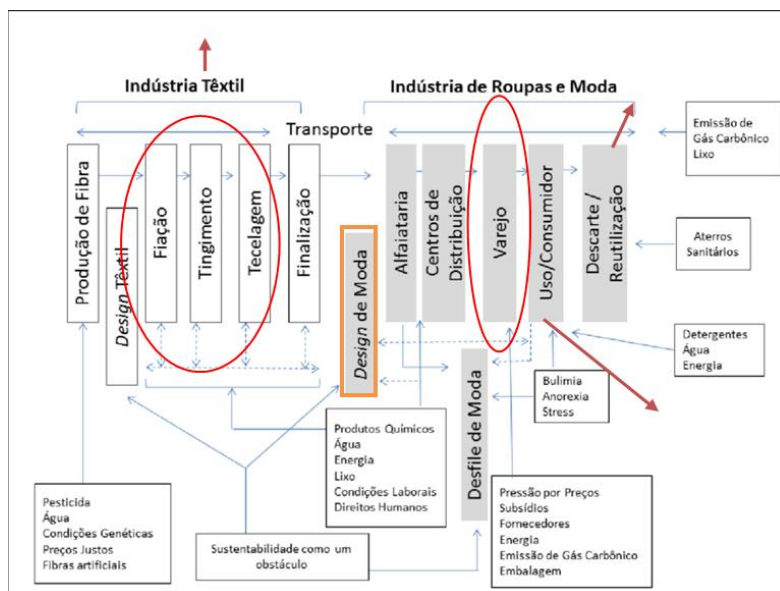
Indústria Têxtil

Indústria de Roupas e Moda

Transporte

Emissão de Gás Carbônico Lixo

Produção de Fibra

Design Têxtil

Fiação

Tingimento

Tecelagem

Finalização

Design de Moda

Alfaiataria

Centros de Distribuição

Varejo

Uso/Consumidor

Descarte / Reutilização

Aterros Sanitários

Detergentes Água Energia

Bulimia Anorexia Stress

Desfile de Moda

Produtos Químicos Água Energia Lixo Condições Laborais Direitos Humanos

Pesticida Água Condições Genéticas Preços Justos Fibras artificiais

Sustentabilidade como um obstáculo

Pressão por Preços Subsídios Fornecedores Energia Emissão de Gás Carbônico Embalagem